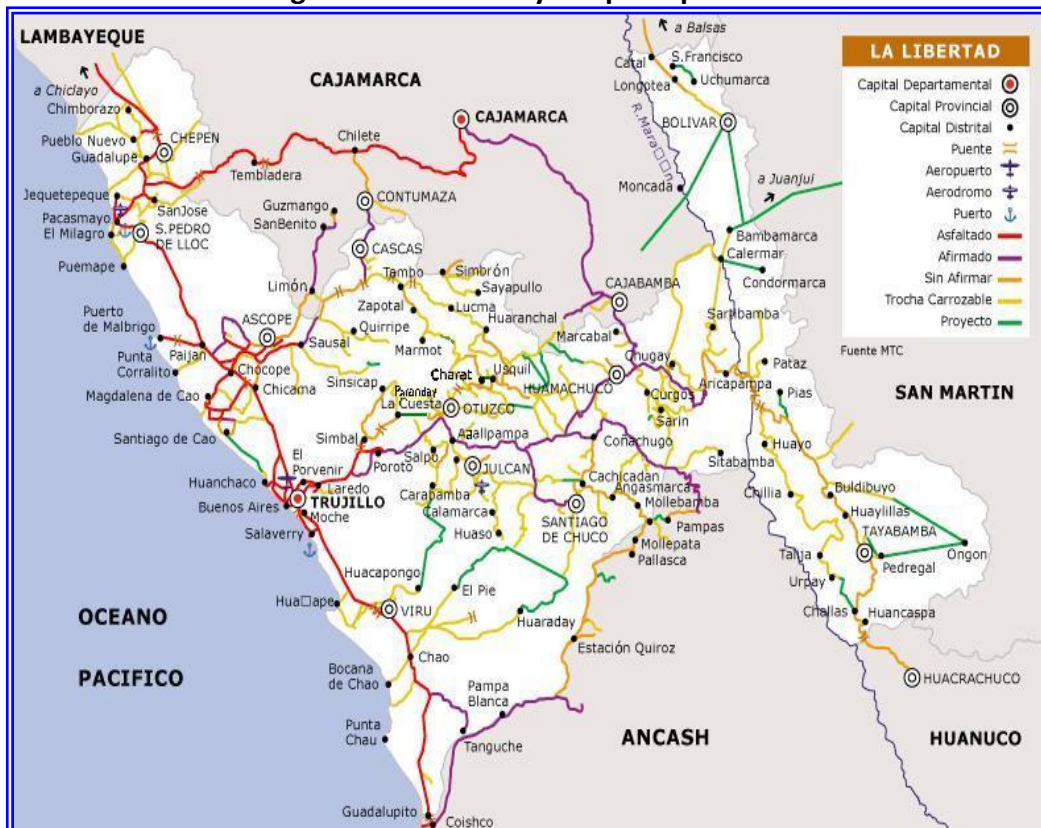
LAMBAYEQUE
a Chiclayo
Chimborazo
Pueblo Nuevo
Guadalupe
CHEPEN
Jequetepeque
Pacasmayo
El Milagro
SanJose
S.PEDRO DE LLOC
Puemape
Puerto de Malbrigo
Punta Corralito
Paijan
Magdalena de Cao
Santiago de Cao
Huanchaco
Buenos Aires
Salaverry
OCEANO
PACIFICO
CAJAMARCA
CAJAMARCA
Chilete
Tembladera
CONTUMAZA
Guzmango
SanBenito
CASCAS
Limón
ASCOPE
Chocope
Chicama
Sausal
Quirripe
Tambo
Simbrón
Sayapullo
Zapotal
Lucma
Huaranchal
Marmot
Sinsicap
Charat
Usquil
Paranday
La Cuesta
OTUZCO
Simbal
El Porvenir
Laredo
TRUJILLO
Moche
Poroto
Salpo
Agallpampa
JULCAN
Carabamba
Calamarca
Huaso
Huacapongo
Hua□ape
VIRU
El Pie
Huaraday
Chao
Bocana de Chao
Punta Chau
Pampa Blanca
Tanguche
Guadalupito
Coishco
ANCASH
Estación Quiroz
SANTIAGO DE CHUCO
Cachicadan
Angasmarca
Mollebamba
Pampas
Mollepata
Pallasca
Conachugo
HUAMACHUCO
Marcabal
CAJABAMBA
Chugay
Curgos
Sarin
Sitabamba
a Balsas
Calal
S.Francisco
Longotea
Uchumarca
R.Mara□□n
BOLIVAR
Moncada
a Juanjui
Bambamarca
Calermar
Condormarca
Sartibamba
Aricapampa
Pataz
Pias
Huayo
Chillia
Buldibuyo
Huaylillas
TAYABAMBA
Ongon
Pedregal
Taurja
Urpay
Challas
Huancaspa
HUACRACHUCO
SAN MARTIN
HUANUCO
Fuente MTC
LA LIBERTAD
Capital Departamental
Capital Provincial
Capital Distrital
Puente
Aeropuerto
Aerodromo
Puerto
Asfaltado
Afirmado
Sin Afirmar
Trocha Carrozable
Proyecto